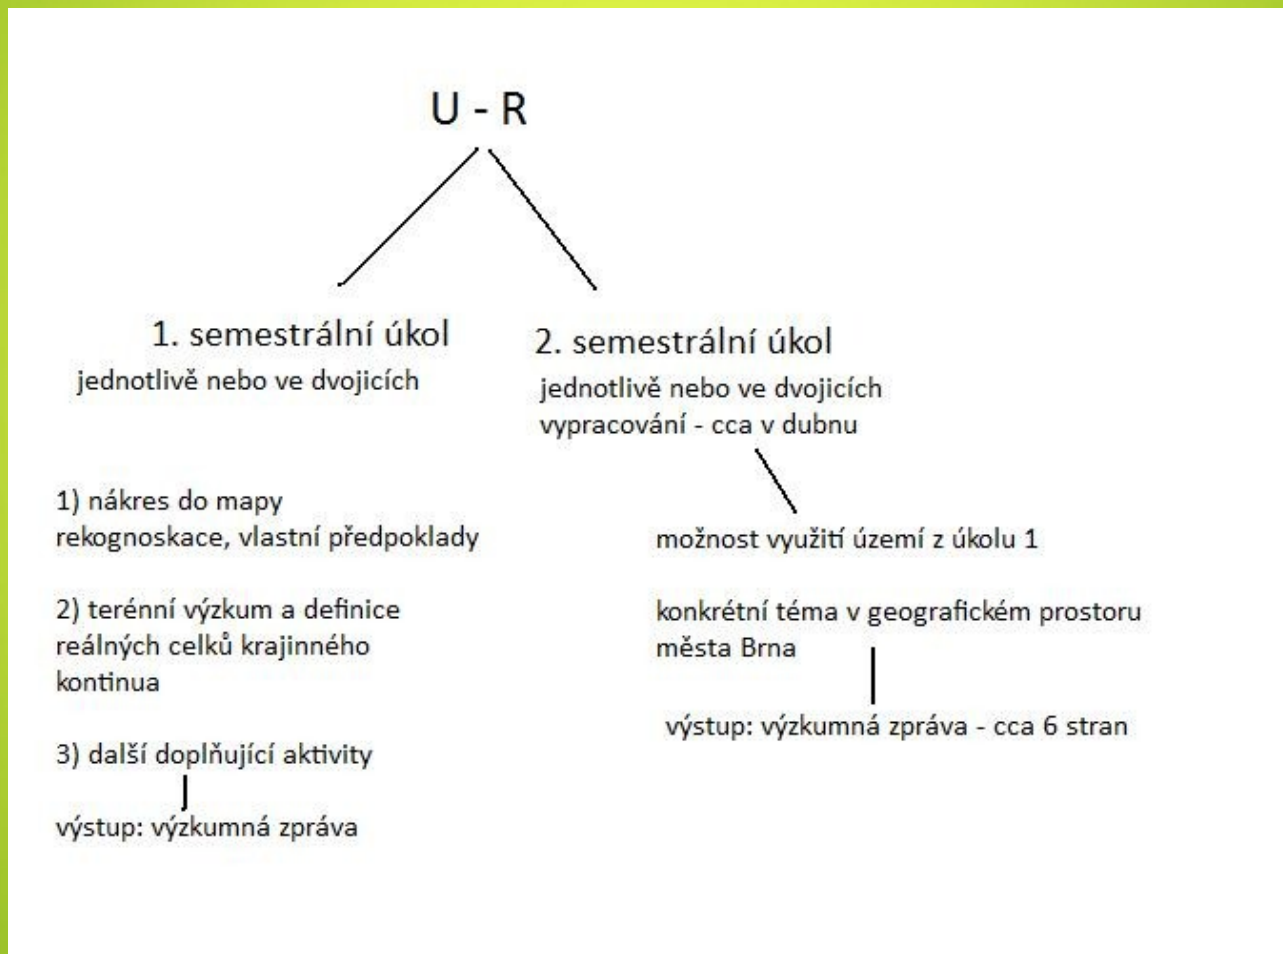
U - R

1. semestrální úkol
jednotlivě nebo ve dvojicích

1) nákres do mapy
rekognoskace, vlastní předpoklady

2) terénní výzkum a definice reálných celků krajinného kontinua

3) další doplňující aktivity

výstup: výzkumná zpráva

2. semestrální úkol
jednotlivě nebo ve dvojicích
vypracování - cca v dubnu

možnost využití území z úkolu 1

konkrétní téma v geografickém prostoru města Brna

výstup: výzkumná zpráva - cca 6 stran